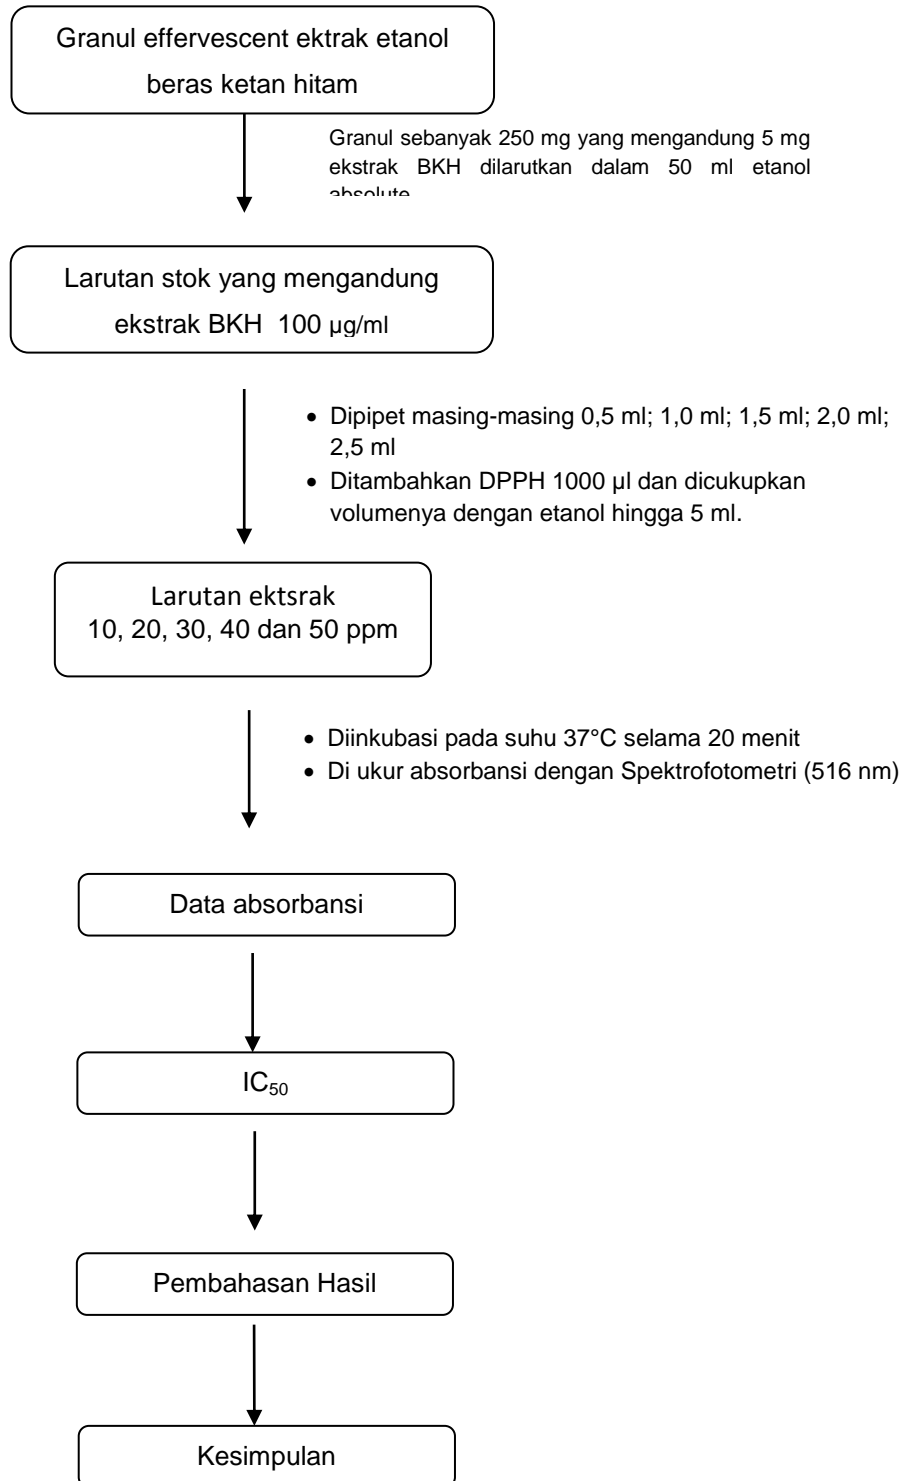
Granul effervescent ektrak etanol beras ketan hitam

Granul sebanyak 250 mg yang mengandung 5 mg ekstrak BKH dilarutkan dalam 50 ml etanol absolute

Larutan stok yang mengandung ekstrak BKH 100 μg/ml

- Dipipet masing-masing 0,5 ml; 1,0 ml; 1,5 ml; 2,0 ml; 2,5 ml
- Ditambahkan DPPH 1000 μl dan dicukupkan volumenya dengan etanol hingga 5 ml.

Larutan ektsrak 10, 20, 30, 40 dan 50 ppm

- Diinkubasi pada suhu 37°C selama 20 menit
- Di ukur absorbansi dengan Spektrofotometri (516 nm)

Data absorbansi

$IC_{50}$

Pembahasan Hasil

Kesimpulan